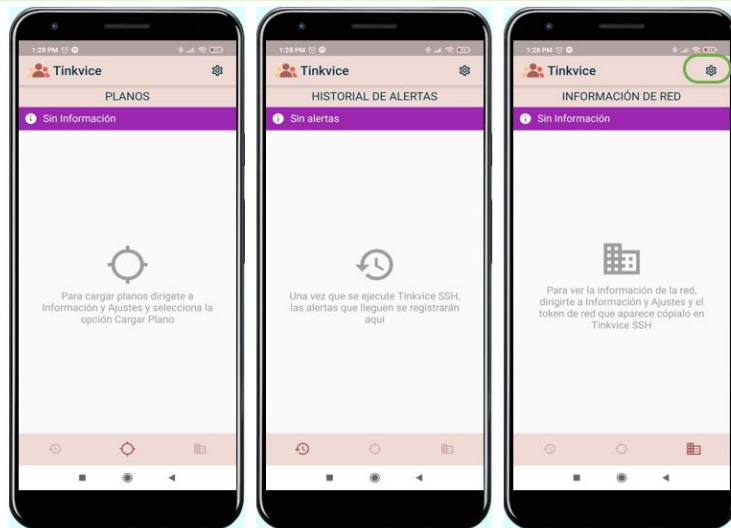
1:28 PM

Tinkvice

PLANOS

Sin Información

Para cargar planos dirígete a Información y Ajustes y selecciona la opción Cargar Plano

1:28 PM

Tinkvice

HISTORIAL DE ALERTAS

Sin alertas

Una vez que se ejecute Tinkvice SSH, las alertas que lleguen se registrarán aquí

1:28 PM

Tinkvice

INFORMACIÓN DE RED

Sin Información

Para ver la información de la red, dirigirte a Información y Ajustes y el token de red que aparece cópialo en Tinkvice SSH